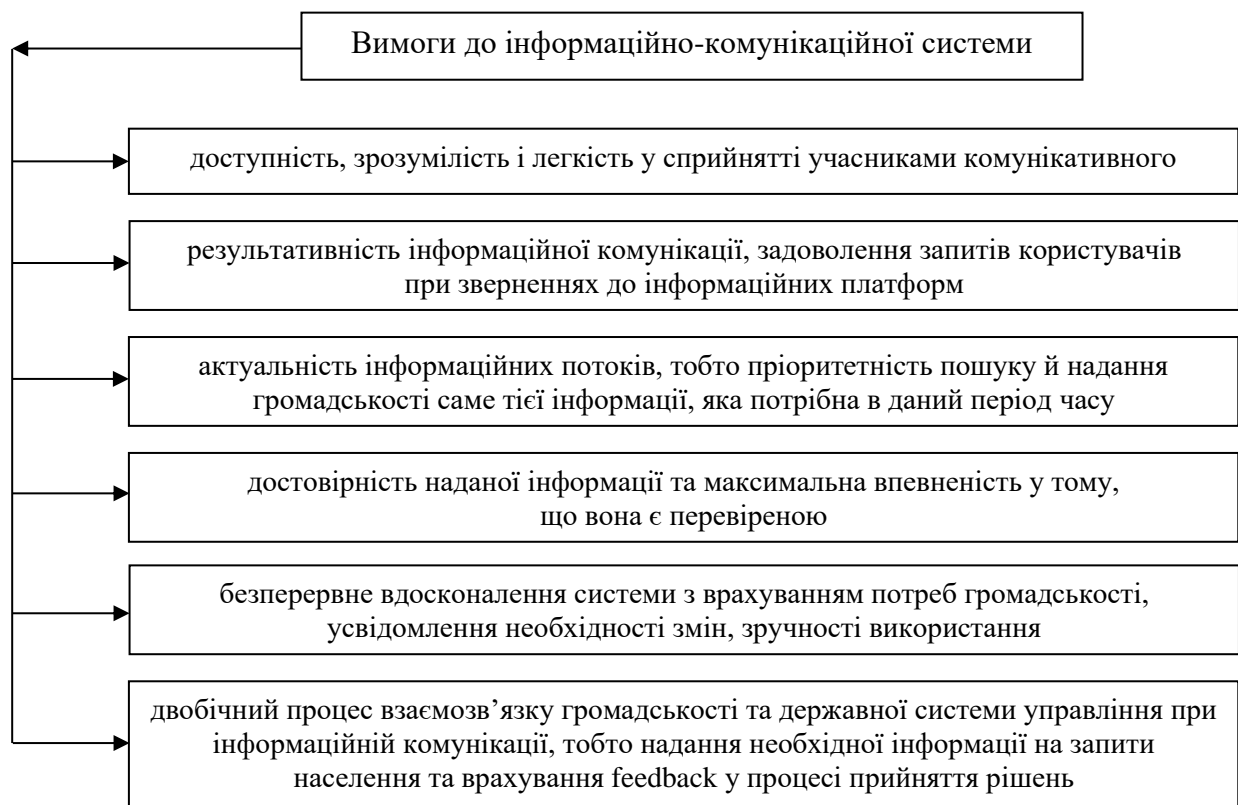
Вимоги до інформаційно-комунікаційної системи

доступність, зрозумілість і легкість у сприйнятті учасниками комунікативного

результативність інформаційної комунікації, задоволення запитів користувачів при зверненнях до інформаційних платформ

актуальність інформаційних потоків, тобто пріоритетність пошуку й надання громадськості саме тієї інформації, яка потрібна в даний період часу

достовірність наданої інформації та максимальна впевненість у тому, що вона є перевіреною

безперервне вдосконалення системи з врахуванням потреб громадськості, усвідомлення необхідності змін, зручності використання

двобічний процес взаємозв’язку громадськості та державної системи управління при інформаційній комунікації, тобто надання необхідної інформації на запити населення та врахування feedback у процесі прийняття рішень